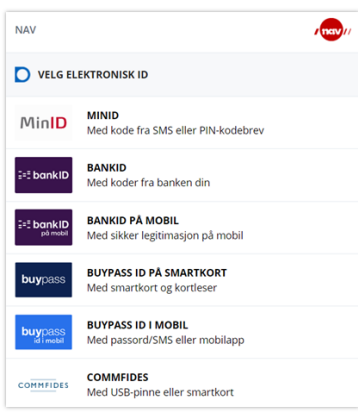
NAV

nav

VELG ELEKTRONISK ID

MinID

MINID
Med kode fra SMS eller PIN-kodebrev

bankID

BANKID
Med koder fra banken din

bankID på mobil

BANKID PÅ MOBIL
Med sikker legitimasjon på mobil

buypass

BUYPASS ID PÅ SMARTKORT
Med smartkort og kortleser

buypass id i mobil

BUYPASS ID I MOBIL
Med passord/SMS eller mobilapp

COMMFIDES

COMMFIDES
Med USB-pinne eller smartkort